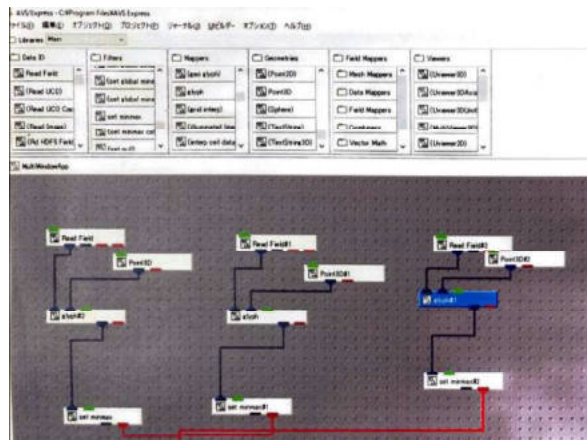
AVS/Express - C:¥Program Files¥AVS Express
ファイル(F) 編集(E) オブジェクト(O) プロジェクト(P) ジャーナル(J) ほかのビュー オプション(O) ヘルプ(H)
Libraries Main

Data IO
Read Field
Read UCD
Read UCD Cac
Read Image
Rd HDF5 Field

Filters
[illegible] global minm
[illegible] global minm
set minmax
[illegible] minmax cel
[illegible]

Mappers
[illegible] glyph
glyph
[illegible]
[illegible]
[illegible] cell data

Geometries
Point2D
Point3D
Sphere
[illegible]
TextString3D

Field Mappers
Mesh Mappers
Data Mappers
Field Mappers
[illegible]
Vector Math

Viewers
Uviewer3D
Uviewer3DAcc
Uviewer3D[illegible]
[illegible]
Uviewer2D

MultiWindowApp

Read Field
Point3D
glyph#2
set minmax

Read Field#1
Point3D#1
glyph
set minmax#1

Read Field#1
Point3D#2
glyph#1
set minmax#2